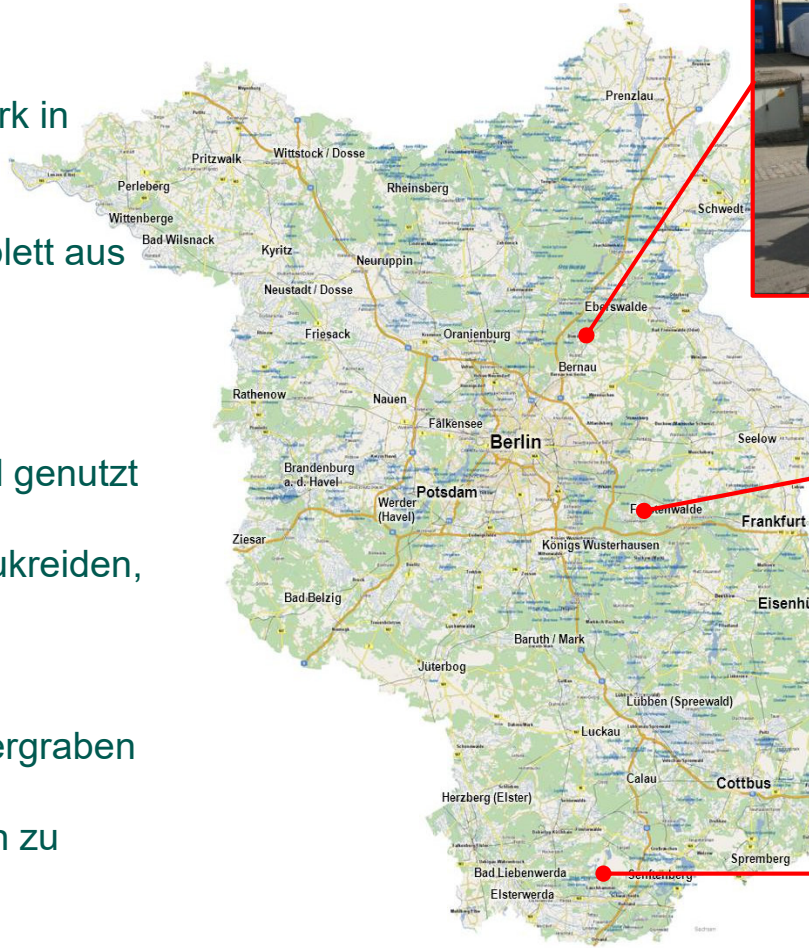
rk in

plett aus

l genutzt

ukreiden,

ergraben

n zu

Prenzlau
Pritzwalk
Wittstock / Dosse
Perleberg
Rheinsberg
Wittenberge
Bad Wilsnack
Schwedt
Kyritz
Neuruppin
Neustadt / Dosse
Eberswalde
Friesack
Oranienburg
Bernau
Rathenow
Nauen
Falkensee
Berlin
Seelow
Brandenburg a. d. Havel
Potsdam
Werder (Havel)
F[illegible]enwalde
Frankfurt
Ziesar
Königs Wusterhausen
Bad Belzig
Eisenhü
Baruth / Mark
Jüterbog
Lübben (Spreewald)
Luckau
Calau
Cottbus
Herzberg (Elster)
Spremberg
Bad Liebenwerda
Senftenberg
Elsterwerda